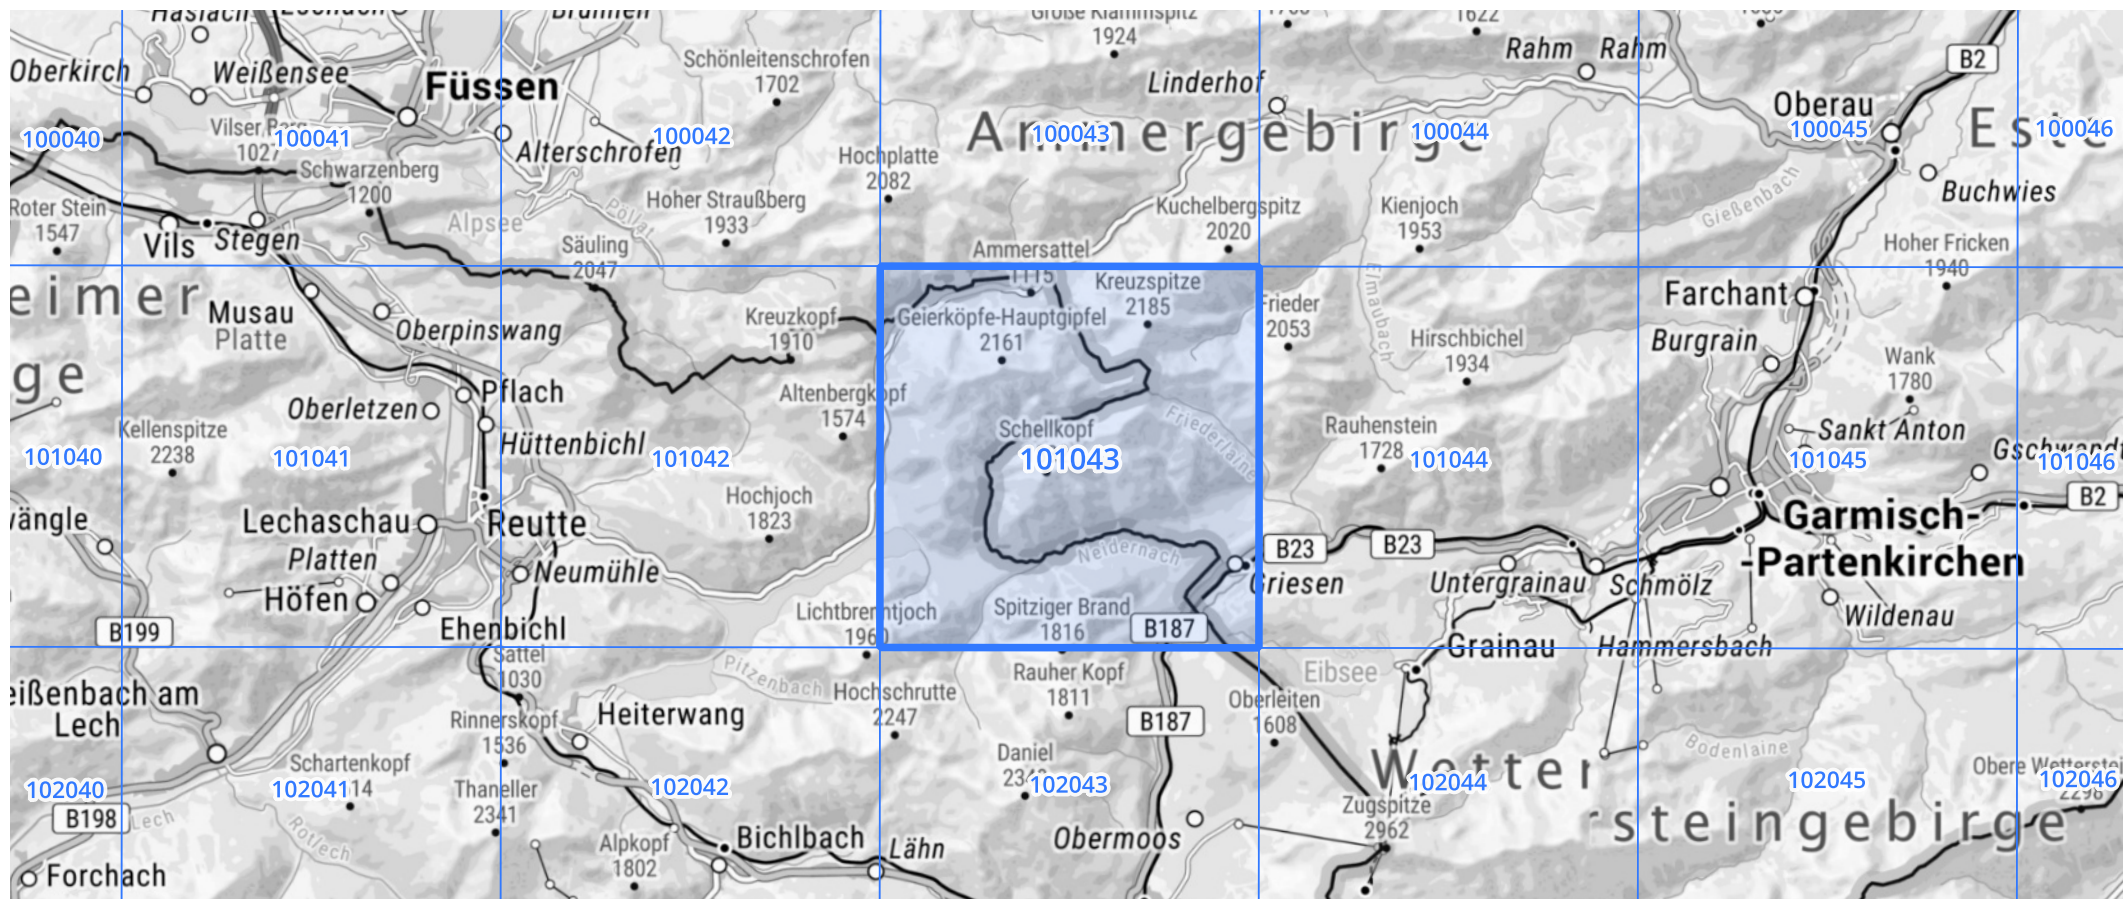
Haslach
Brunnen
Große Klammspitze
1924
1622
Oberkirch
Weißensee
Füssen
Schönleitenschrofen
1702
Linderhof
Rahm
Rahm
B2
Oberau
100040
Vilser Berg
1027
100041
Alterschrofen
100042
Hochplatte
2082
Ammergebirge
100043
100044
100045
Este
100046
Schwarzenberg
1200
Hoher Straußberg
1933
Kuchelbergspitz
2020
Kienjoch
1953
Gießenbach
Buchwies
Roter Stein
1547
Vils
Stegen
Alpsee
Pöllat
Säuling
2047
Ammersattel
Hoher Fricken
1940
eimer
Musau
Platte
Oberpinswang
Kreuzkopf
1910
1115
Kreuzspitze
2185
Geierköpfe-Hauptgipfel
2161
Frieder
2053
Elmaubach
Hirschbichel
1934
Farchant
Burgrain
Wank
1780
ge
Oberletzen
Pflach
Altenbergkopf
1574
Schellkopf
Friederlaine
Rauhenstein
1728
Sankt Anton
Kellenspitze
2238
101040
101041
Hüttenbichl
101042
101043
101044
101045
Gschwandt
101046
Hochjoch
1823
Garmisch-Partenkirchen
B2
ängle
Lechaschau
Reutte
Neidernach
B23
B23
Platten
Neumühle
Griesen
Untergrainau
Schmölz
Höfen
Lichtbrenntjoch
1960
Spitziger Brand
1816
B187
Wildenau
B199
Ehenbichl
Grainau
Hammersbach
Sattel
1030
Eibsee
eißenbach am Lech
Pitzenbach
Hochschrutte
2247
Rauher Kopf
1811
B187
Oberleiten
1608
Rinnerskopf
1536
Heiterwang
Daniel
2340
Bodenlaine
Schartenkopf
2114
Wetterste
102040
102041
Thaneller
2341
102042
102043
102044
102045
Obere Wettersteinspitze
2296
102046
B198
Lech
Rotlech
Zugspitze
2962
steingebirge
Alpkopf
1802
Bichlbach
Lähn
Obermoos
Forchach